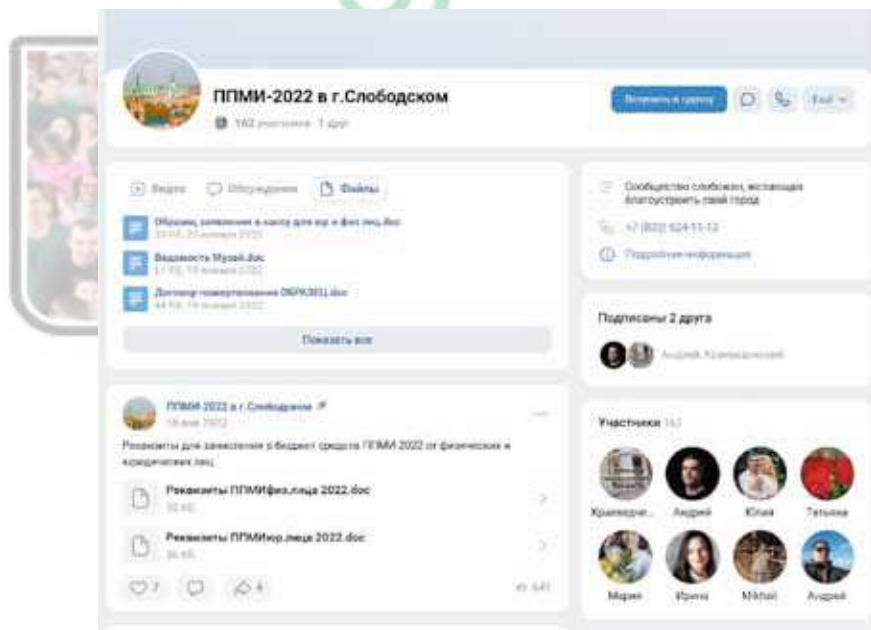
ППМИ-2022 в г.Слободском

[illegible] участников · 1 друг

Вступить в группу

Ещё

Видео Обсуждения Файлы

Образец заявления в кассу для юр и физ лиц.doc

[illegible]

Ведомость Музей.doc

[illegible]

Договор пожертвования ОБРАЗЕЦ.doc

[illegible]

Показать все

Сообщество слобожан, желающих благоустроить свой город

+7 (832) 624-11-13

Подробная информация

Подписаны 2 друга

Андрей, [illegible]

ППМИ 2022 в г.Слободском

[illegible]

Реквизиты для зачисления в бюджет средств ППМИ 2022 от физических и юридических лиц

Реквизиты ППМИфиз.лица 2022.doc

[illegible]

Реквизиты ППМИюр.лица 2022.doc

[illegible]

7

4

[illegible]

Участники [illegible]

Краеведче...

Андрей

Юлия

Татьяна

Мария

Ирина

Mikhail

Андрей